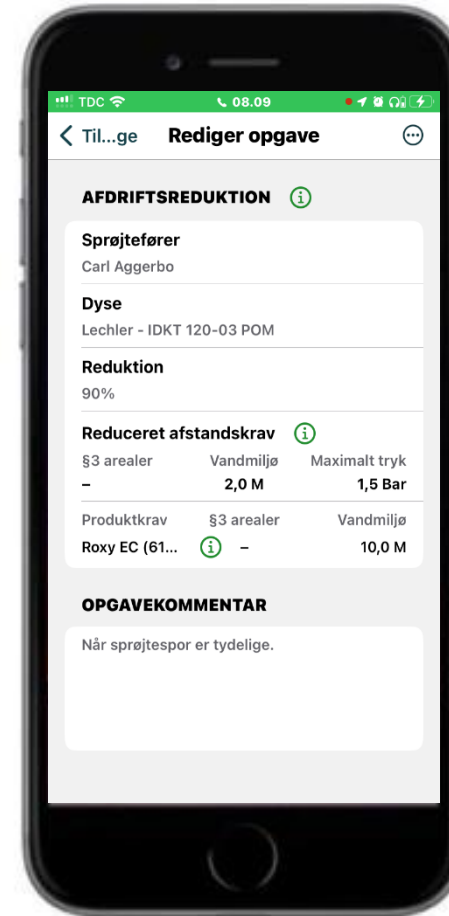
TDC 08.09

< Til...ge Rediger opgave

AFDRIFTSREDUKTION

Sprøjtefører
Carl Aggerbo

Dyse
Lechler - IDKT 120-03 POM

Reduktion
90%

Reduceret afstandskrav

| §3 arealer | Vandmiljø | Maximalt tryk |
|---|---|---|
| – | 2,0 M | 1,5 Bar |

| Produktkrav | §3 arealer | Vandmiljø |
|---|---|---|
| Roxy EC (61... | – | 10,0 M |

OPGAVEKOMMENTAR

Når sprøjtespor er tydelige.